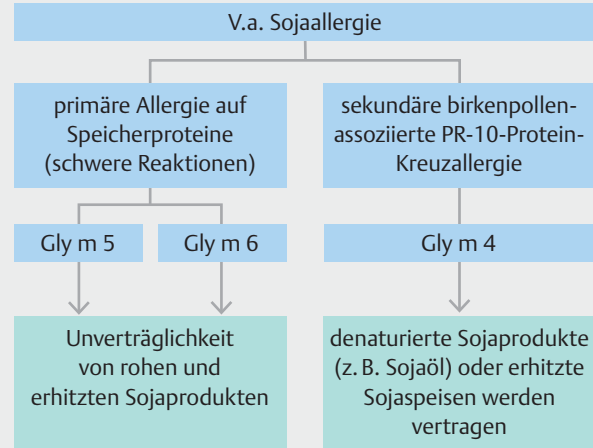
V.a. Sojaallergie

primäre Allergie auf Speicherproteine (schwere Reaktionen)

sekundäre birkenpollenassoziierte PR-10-Protein-Kreuzallergie

Gly m 5

Gly m 6

Gly m 4

Unverträglichkeit von rohen und erhitzten Sojaprodukten

denaturierte Sojaprodukte (z. B. Sojaöl) oder erhitzte Sojaspeisen werden vertragen